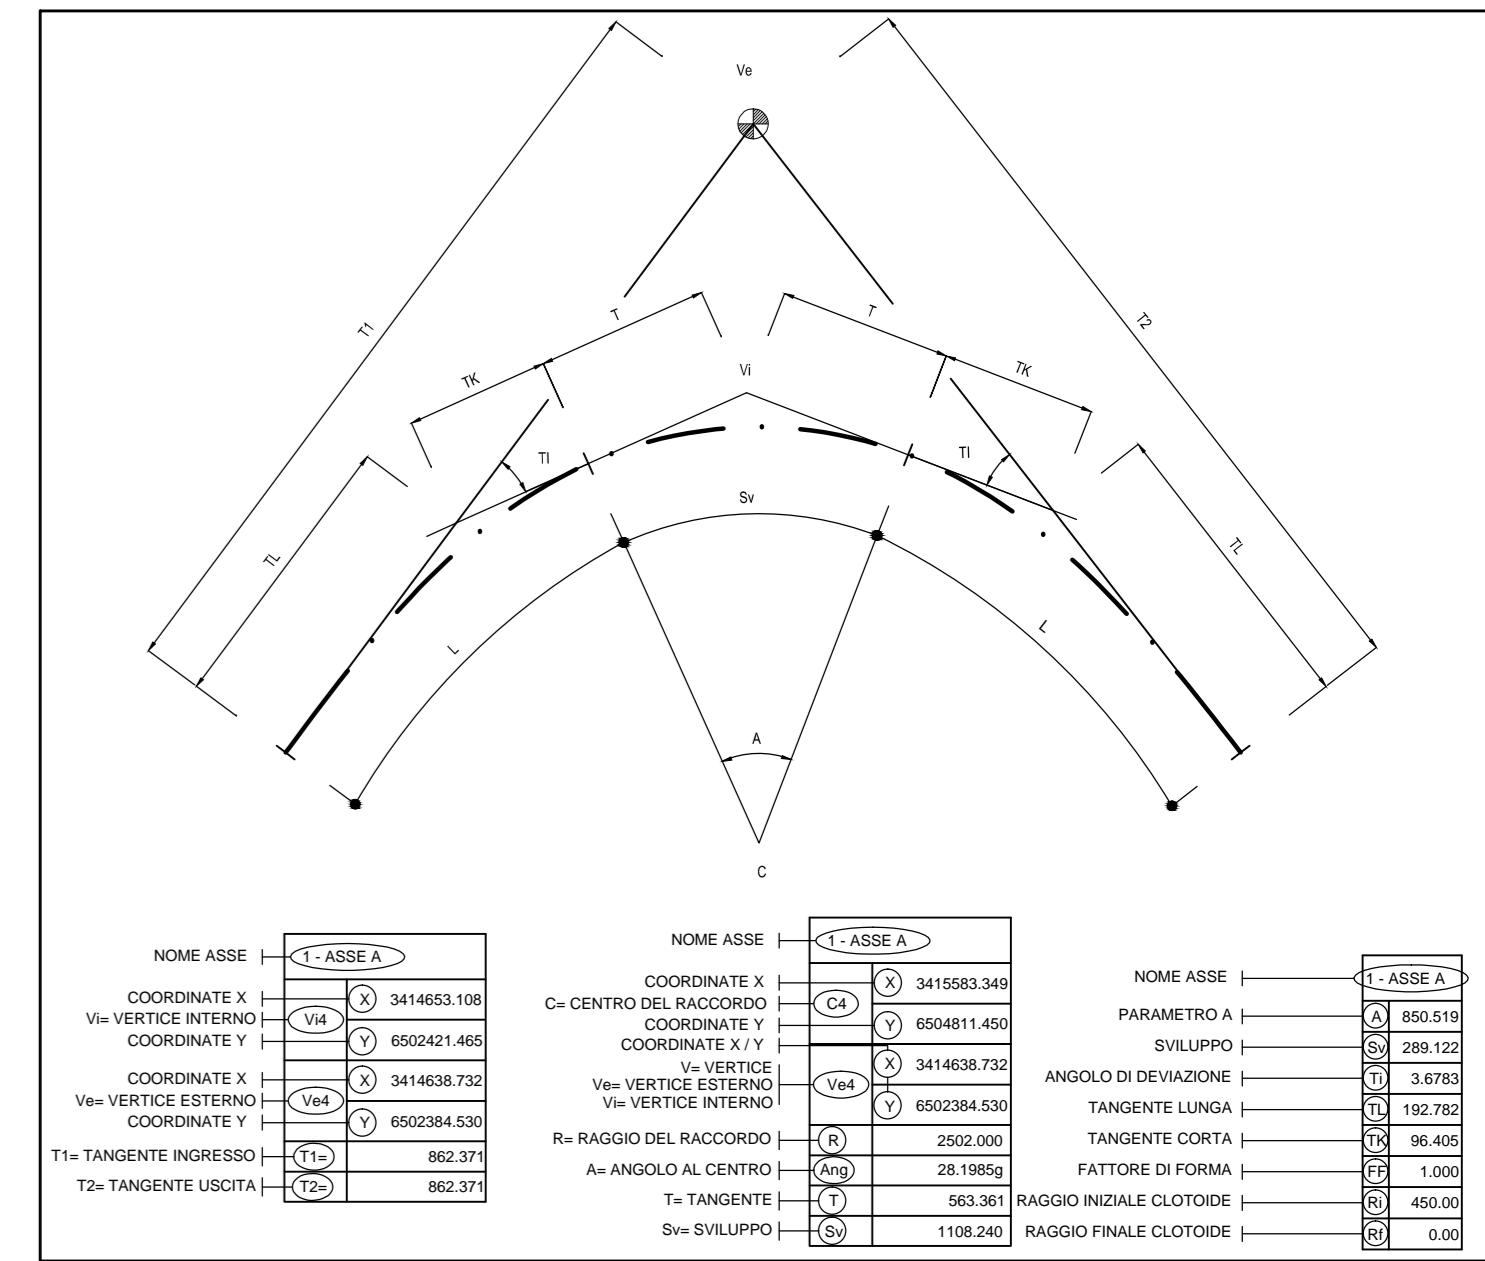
Ve

T1

T2

T

T

Vi

TK

TK

TI

TI

Sv

TL

TL

L

L

A

C

NOME ASSE 1 - ASSE A

COORDINATE X
Vi= VERTICE INTERNO
COORDINATE Y

| | X | 3414653.108 |
|---|---|---|
| Vi4 | Y | 6502421.465 |

COORDINATE X
Ve= VERTICE ESTERNO
COORDINATE Y

| | X | 3414638.732 |
|---|---|---|
| Ve4 | Y | 6502384.530 |

| T1= TANGENTE INGRESSO | T1= | 862.371 |
|---|---|---|
| T2= TANGENTE USCITA | T2= | 862.371 |

NOME ASSE 1 - ASSE A

COORDINATE X
C= CENTRO DEL RACCORDO
COORDINATE Y

| | X | 3415583.349 |
|---|---|---|
| C4 | Y | 6504811.450 |

COORDINATE X / Y
V= VERTICE
Ve= VERTICE ESTERNO
Vi= VERTICE INTERNO

| | X | 3414638.732 |
|---|---|---|
| Ve4 | Y | 6502384.530 |

| R= RAGGIO DEL RACCORDO | R | 2502.000 |
|---|---|---|
| A= ANGOLO AL CENTRO | Ang | 28.1985g |
| T= TANGENTE | T | 563.361 |
| Sv= SVILUPPO | Sv | 1108.240 |

NOME ASSE 1 - ASSE A

| PARAMETRO A | A | 850.519 |
|---|---|---|
| SVILUPPO | Sv | 289.122 |
| ANGOLO DI DEVIAZIONE | Ti | 3.6783 |
| TANGENTE LUNGA | TL | 192.782 |
| TANGENTE CORTA | TK | 96.405 |
| FATTORE DI FORMA | FF | 1.000 |
| RAGGIO INIZIALE CLOTOIDE | Ri | 450.00 |
| RAGGIO FINALE CLOTOIDE | Rf | 0.00 |